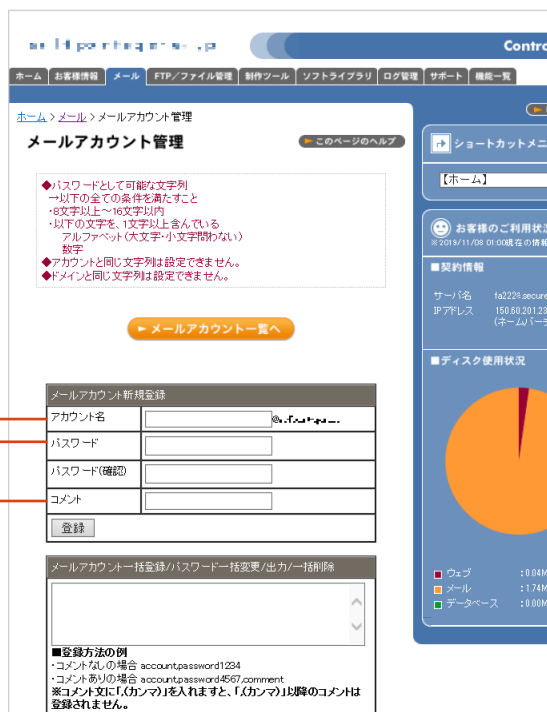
Contro

ホーム | お客様情報 | メール | FTP/ファイル管理 | 制作ツール | ソフトライブラリ | ログ管理 | サポート | 機能一覧

ホーム > メール > メールアカウント管理

メールアカウント管理

► このページのヘルプ

◆パスワードとして可能な文字列
→以下の全ての条件を満たすこと
・8文字以上～16文字以内
・以下の文字を、1文字以上含んでいる
アルファベット(大文字・小文字問わない)
数字
◆アカウントと同じ文字列は設定できません。
◆ドメインと同じ文字列は設定できません。

► メールアカウント一覧へ

| メールアカウント新規登録 | |
|---|---|
| アカウント名 | @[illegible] |
| パスワード | |
| パスワード(確認) | |
| コメント | |

登録

メールアカウント一括登録/パスワード一括変更/出力/一括削除

■登録方法の例
・コメントなしの場合 account,password1234
・コメントありの場合 account,password4567,comment
※コメント文に「,(カンマ)」を入れますと、「,(カンマ)」以降のコメントは登録されません。

ショートカットメニ

【ホーム】

お客様のご利用状
※2019/11/08 01:00現在の情報

■契約情報
サーバ名 fa222.secure
IPアドレス 150.60.201.23
(ネームバー

■ディスク使用状況

ウェブ : 0.04M
メール : 1.74M
データベース : 0.00M